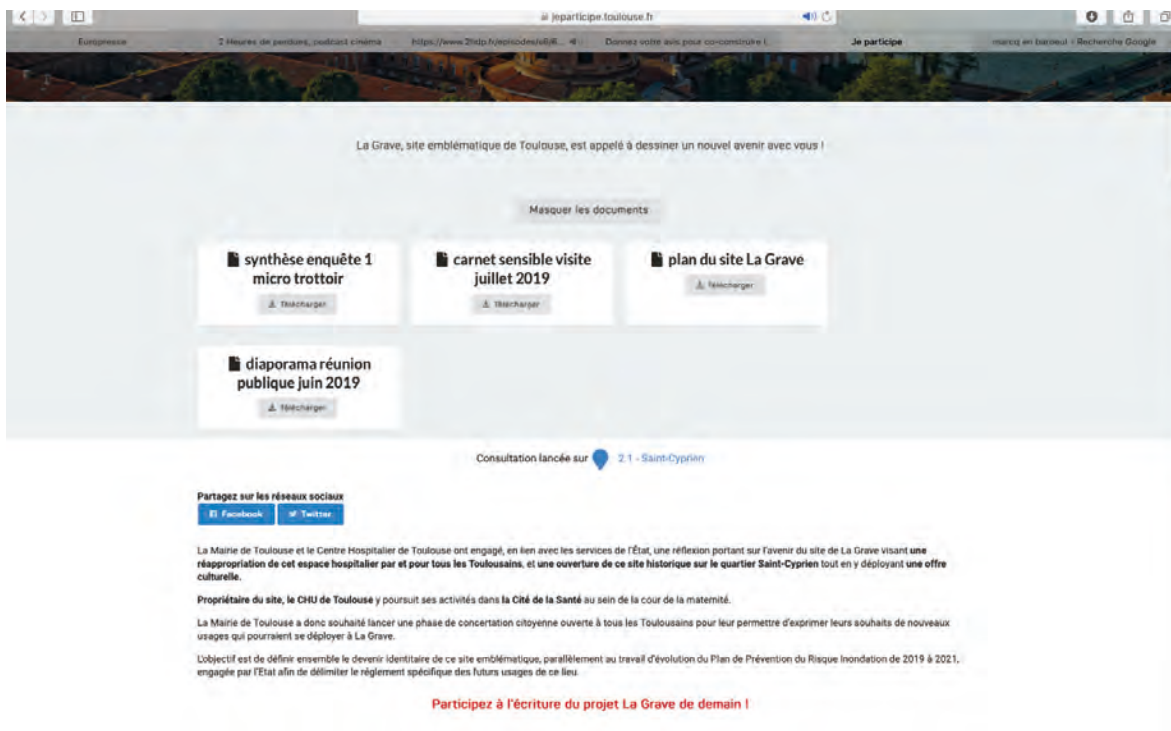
jeparticipe.toulouse.fr

Europresse | 2 Heures de perdues, podcast cinéma | https://www.2hdp.fr/episodes/oli/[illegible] | Donnez votre avis pour co-construire l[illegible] | Je participe | marcq en baroeul - Recherche Google

La Grave, site emblématique de Toulouse, est appelé à dessiner un nouvel avenir avec vous !

Masquer les documents

synthèse enquête 1 micro trottoir
Télécharger

carnet sensible visite juillet 2019
Télécharger

plan du site La Grave
Télécharger

diaporama réunion publique juin 2019
Télécharger

Consultation lancée sur 2.1 - Saint-Cyprien

Partagez sur les réseaux sociaux
Facebook Twitter

La Mairie de Toulouse et le Centre Hospitalier de Toulouse ont engagé, en lien avec les services de l'État, une réflexion portant sur l'avenir du site de La Grave visant une réappropriation de cet espace hospitalier par et pour tous les Toulousains, et une ouverture de ce site historique sur le quartier Saint-Cyprien tout en y déployant une offre culturelle.

Propriétaire du site, le CHU de Toulouse y poursuit ses activités dans la Cité de la Santé au sein de la cour de la maternité.

La Mairie de Toulouse a donc souhaité lancer une phase de concertation citoyenne ouverte à tous les Toulousains pour leur permettre d'exprimer leurs souhaits de nouveaux usages qui pourraient se déployer à La Grave.

L'objectif est de définir ensemble le devenir identitaire de ce site emblématique, parallèlement au travail d'évolution du Plan de Prévention du Risque Inondation de 2019 à 2021, engagée par l'Etat afin de délimiter le règlement spécifique des futurs usages de ce lieu.

Participez à l'écriture du projet La Grave de demain !